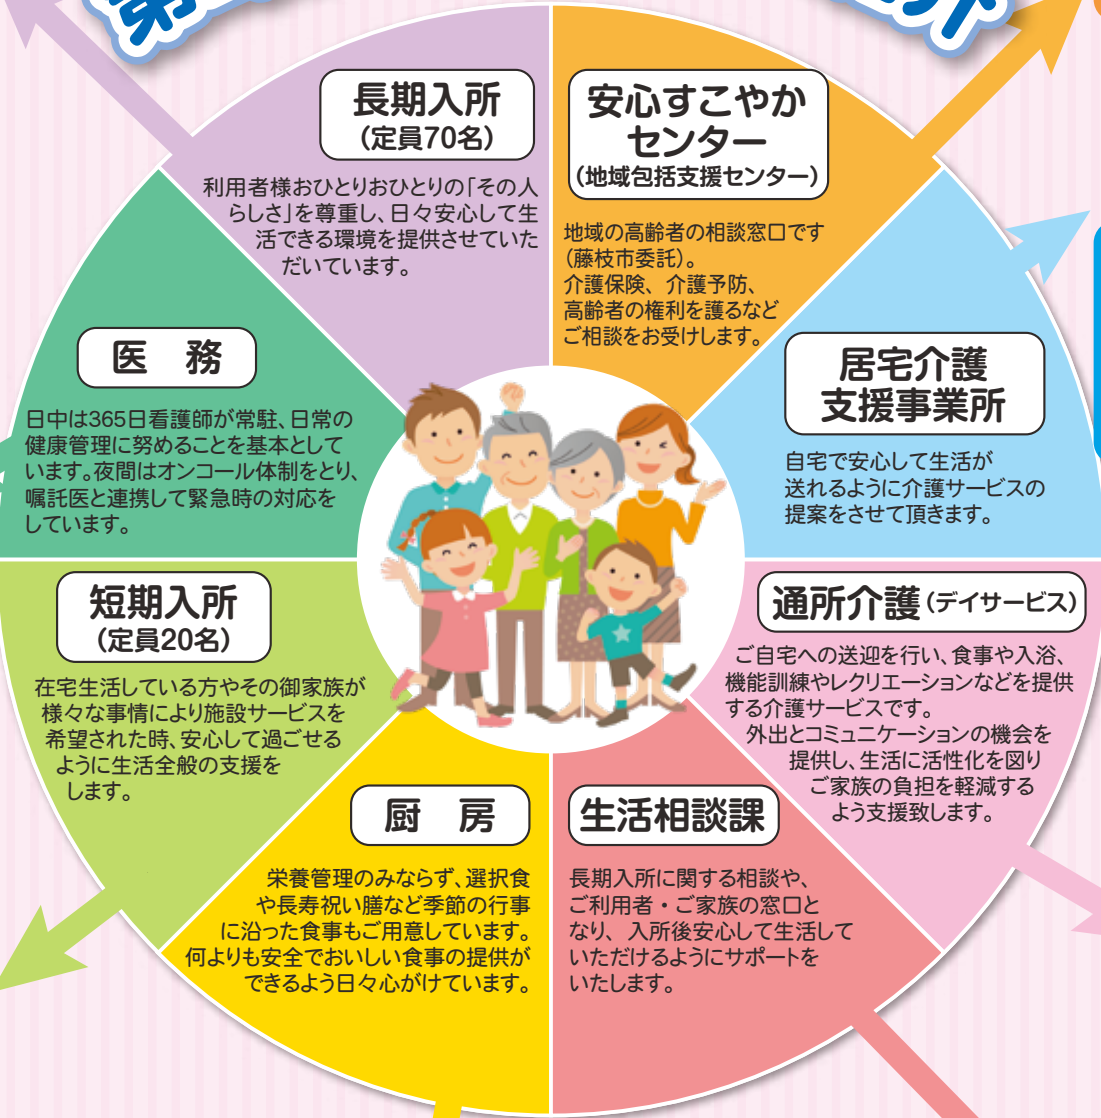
長期入所
（定員70名）

利用者様おひとりおひとりの「その人らしさ」を尊重し、日々安心して生活できる環境を提供させていただいています。

安心すこやかセンター
（地域包括支援センター）

地域の高齢者の相談窓口です（藤枝市委託）。
介護保険、介護予防、高齢者の権利を護るなどご相談をお受けします。

医　務

日中は365日看護師が常駐、日常の健康管理に努めることを基本としています。夜間はオンコール体制をとり、嘱託医と連携して緊急時の対応をしています。

居宅介護支援事業所

自宅で安心して生活が送れるように介護サービスの提案をさせて頂きます。

短期入所
（定員20名）

在宅生活している方やその御家族が様々な事情により施設サービスを希望された時、安心して過ごせるように生活全般の支援をします。

通所介護（デイサービス）

ご自宅への送迎を行い、食事や入浴、機能訓練やレクリエーションなどを提供する介護サービスです。
外出とコミュニケーションの機会を提供し、生活に活性化を図りご家族の負担を軽減するよう支援致します。

厨　房

栄養管理のみならず、選択食や長寿祝い膳など季節の行事に沿った食事もご用意しています。何よりも安全でおいしい食事の提供ができるよう日々心がけています。

生活相談課

長期入所に関する相談や、ご利用者・ご家族の窓口となり、入所後安心して生活していただけるようにサポートをいたします。